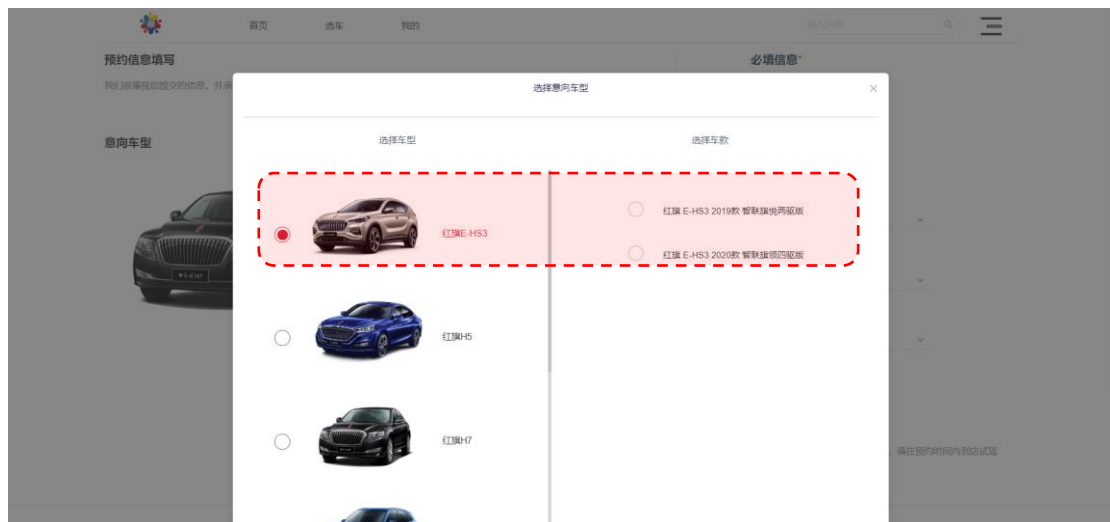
首页　选车　我的

输入内容

预约信息填写

我们郑重接您提交的信息、并承

必填信息*

意向车型

选择意向车型

选择车型

选择车款

红旗E-HS3

红旗 E-HS3 2019款 智联旗悦两驱版

红旗 E-HS3 2020款 智联旗领四驱版

红旗H5

红旗H7

，请在预约时间内到店试驾